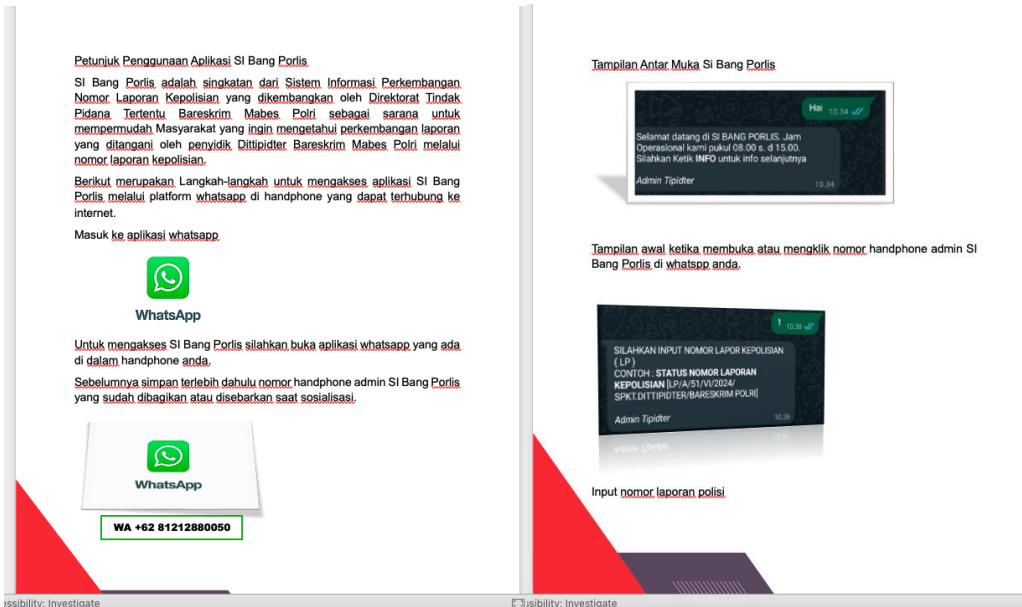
Petunjuk Penggunaan Aplikasi SI Bang Porlis

SI Bang Porlis adalah singkatan dari Sistem Informasi Perkembangan Nomor Laporan Kepolisian yang dikembangkan oleh Direktorat Tindak Pidana Tertentu Bareskrim Mabes Polri sebagai sarana untuk mempermudah Masyarakat yang ingin mengetahui perkembangan laporan yang ditangani oleh penyidik Dittipidter Bareskrim Mabes Polri melalui nomor laporan kepolisian.

Berikut merupakan Langkah-langkah untuk mengakses aplikasi SI Bang Porlis melalui platform whatsapp di handphone yang dapat terhubung ke internet.

Masuk ke aplikasi whatsapp

WhatsApp

Untuk mengakses SI Bang Porlis silahkan buka aplikasi whatsapp yang ada di dalam handphone anda.

Sebelumnya simpan terlebih dahulu nomor handphone admin SI Bang Porlis yang sudah dibagikan atau disebarkan saat sosialisasi.

WhatsApp

WA +62 81212880050

Tampilan Antar Muka Si Bang Porlis

Hai 10.34

Selamat datang di SI BANG PORLIS. Jam Operasional kami pukul 08.00 s. d 15.00. Silahkan Ketik INFO untuk info selanjutnya

Admin Tipidter 10.34

Tampilan awal ketika membuka atau mengklik nomor handphone admin SI Bang Porlis di whatspp anda.

1 10.36

SILAHKAN INPUT NOMOR LAPOR KEPOLISIAN ( LP )
CONTOH : STATUS NOMOR LAPORAN KEPOLISIAN [LP/A/51/VI/2024/ SPKT.DITTIPIDTER/BARESKRIM POLRI]

Admin Tipidter 10.36

Input nomor laporan polisi

essibility: Investigate

ssibility: Investigate